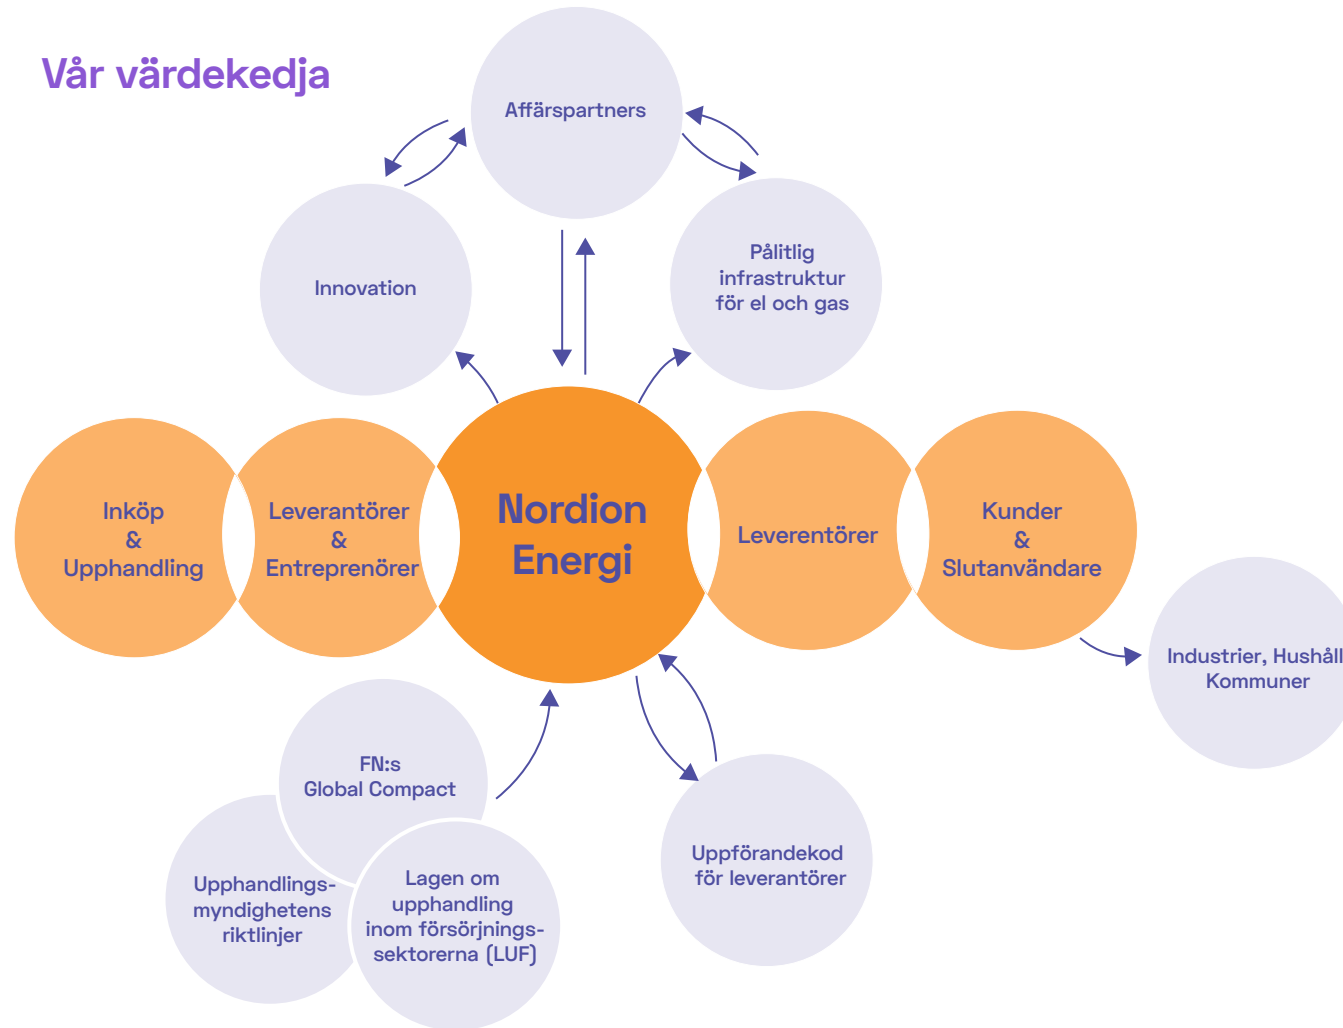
Vår värdekedja

Affärspartners

Innovation

Pålitlig infrastruktur för el och gas

Inköp & Upphandling

Leverantörer & Entreprenörer

Nordion Energi

Leverentörer

Kunder & Slutanvändare

Industrier, Hushåll Kommuner

FN:s Global Compact

Upphandlings-myndighetens riktlinjer

Lagen om upphandling inom försörjnings-sektorerna (LUF)

Uppförandekod för leverantörer